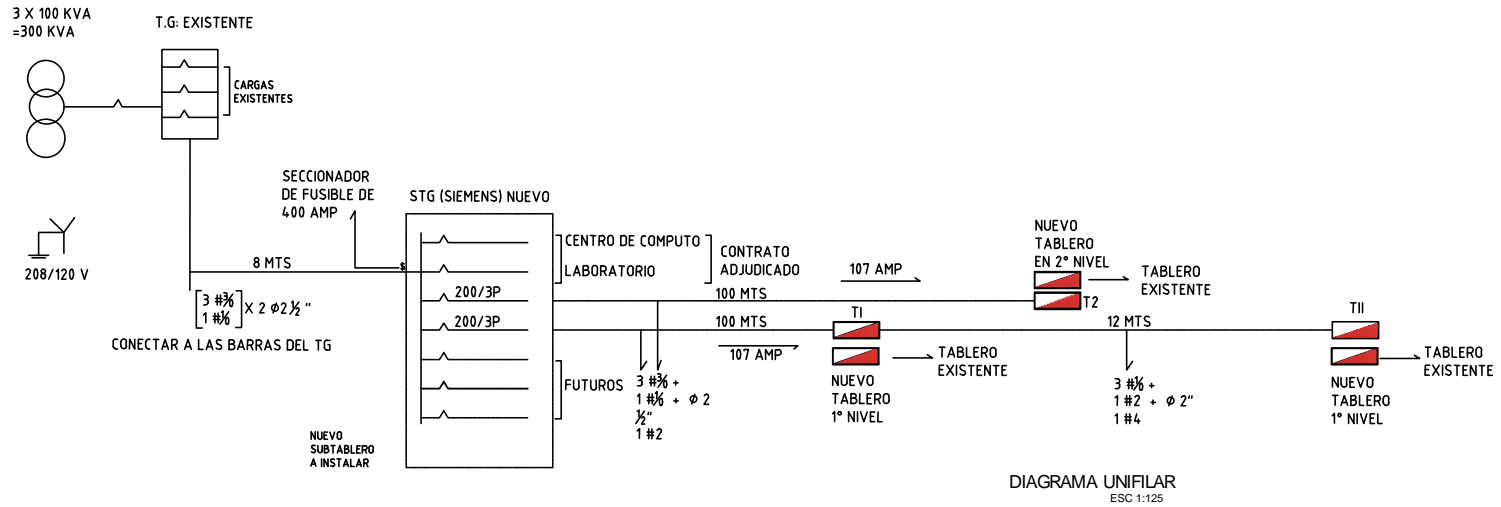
3 X 100 KVA
=300 KVA

T.G: EXISTENTE

CARGAS EXISTENTES

208/120 V

SECCIONADOR DE FUSIBLE DE 400 AMP

STG (SIEMENS) NUEVO

8 MTS

3 #3/0
1 #1/0
X 2 Φ2 ½ "

CONECTAR A LAS BARRAS DEL TG

CENTRO DE COMPUTO
LABORATORIO

CONTRATO ADJUDICADO

200/3P
200/3P

100 MTS
100 MTS

107 AMP

NUEVO TABLERO EN 2° NIVEL

TABLERO EXISTENTE

T2

TI

107 AMP

12 MTS

TII

FUTUROS

3 #3/0 +
1 #1/0 + Φ 2 ½"
1 #2

NUEVO TABLERO 1° NIVEL

TABLERO EXISTENTE

3 #1/0 +
1 #2 + Φ 2"
1 #4

NUEVO TABLERO 1° NIVEL

TABLERO EXISTENTE

NUEVO SUBTABLERO A INSTALAR

DIAGRAMA UNIFILAR
ESC 1:125